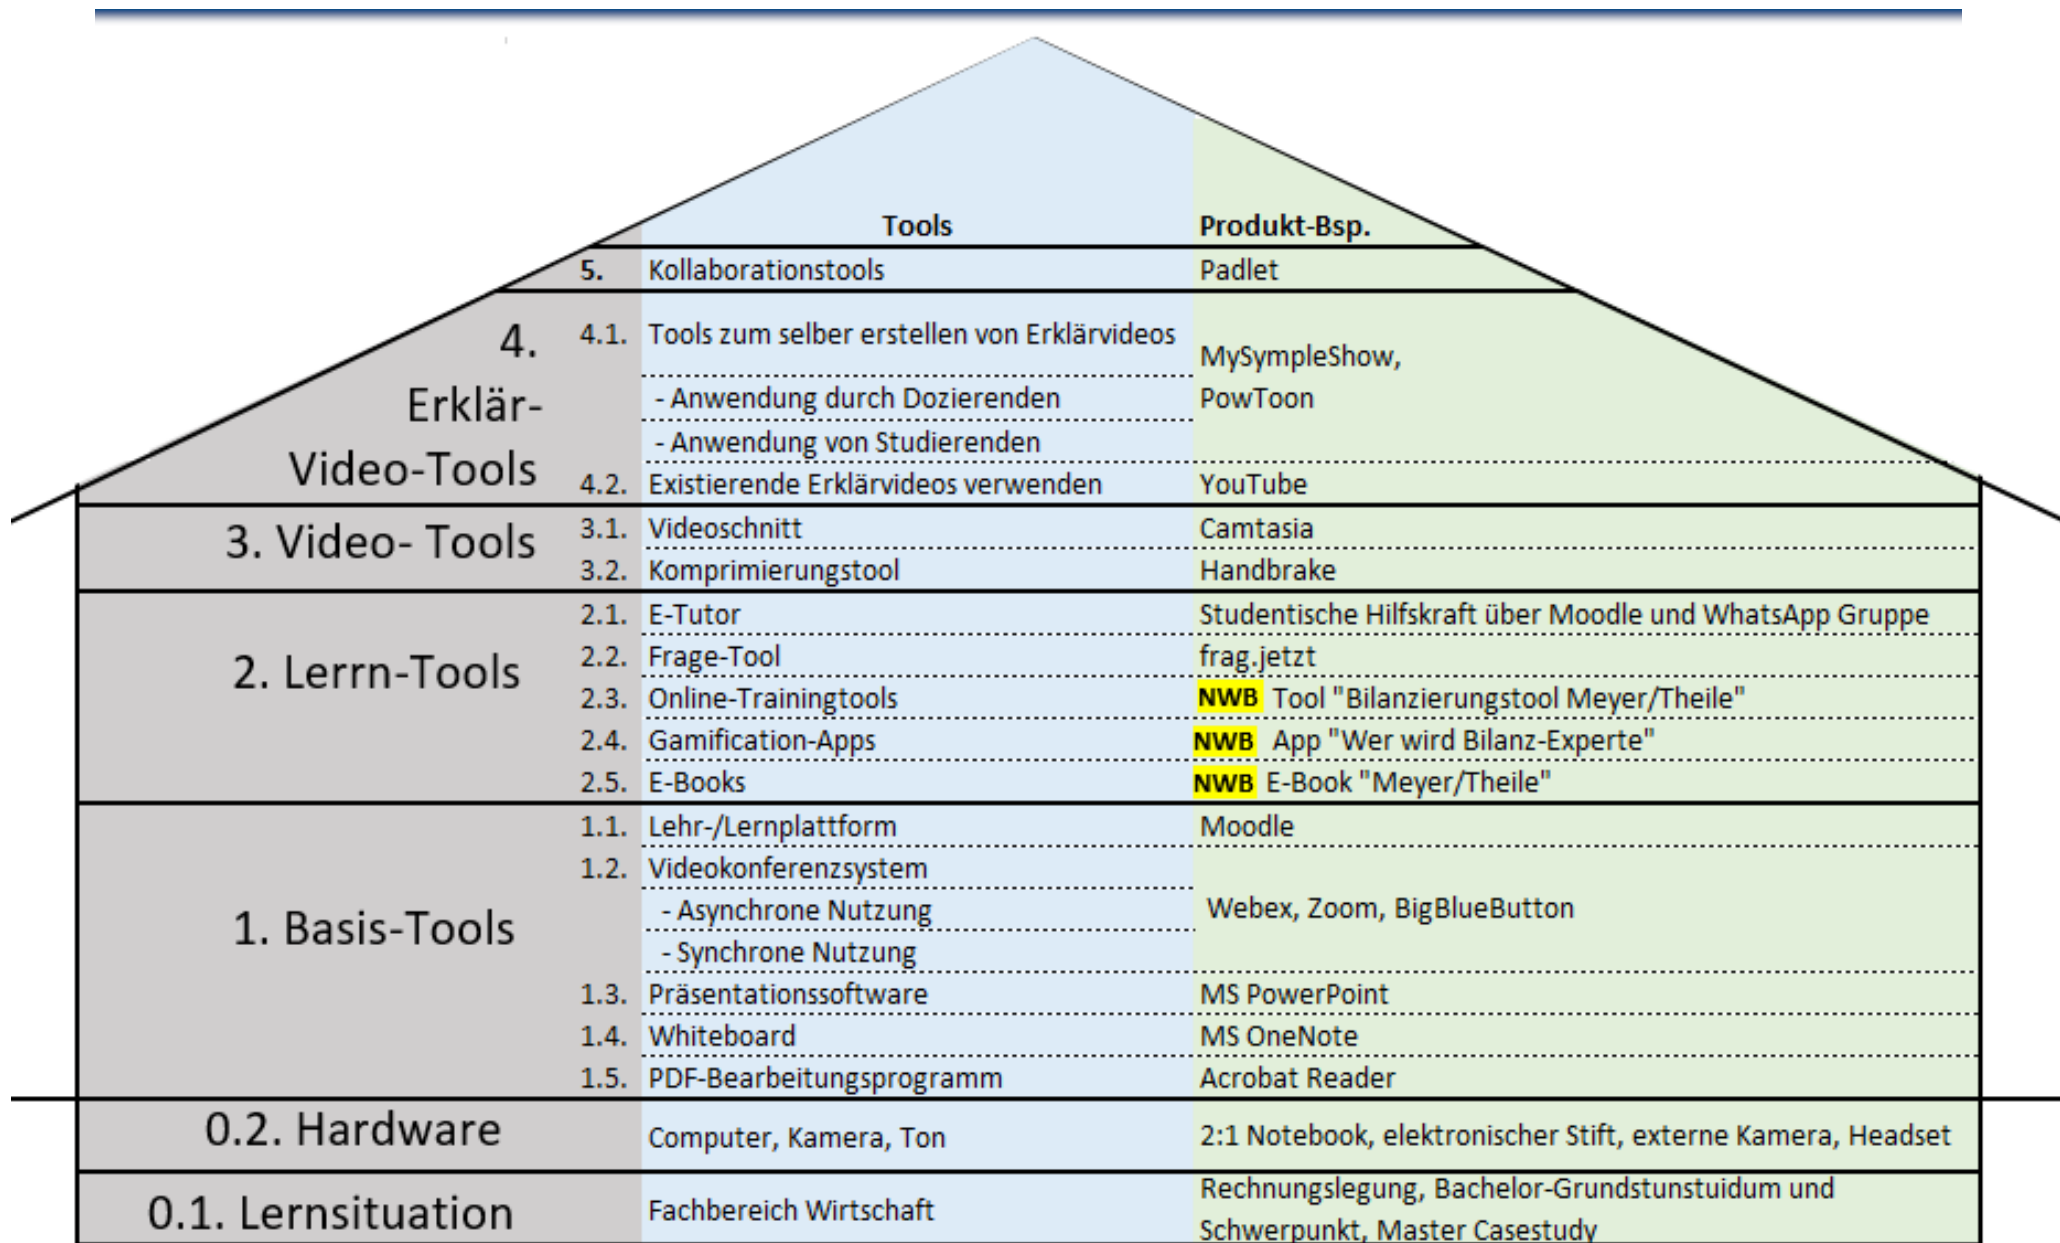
| | | Tools | Produkt-Bsp. |
|---|---|---|---|
| | 5. | Kollaborationstools | Padlet |
| 4. Erklär-Video-Tools | 4.1. | Tools zum selber erstellen von Erklärvideos | MySympleShow, PowToon |
| | | - Anwendung durch Dozierenden | |
| | | - Anwendung von Studierenden | |
| | 4.2. | Existierende Erklärvideos verwenden | YouTube |
| 3. Video- Tools | 3.1. | Videoschnitt | Camtasia |
| | 3.2. | Komprimierungstool | Handbrake |
| 2. Lerrn-Tools | 2.1. | E-Tutor | Studentische Hilfskraft über Moodle und WhatsApp Gruppe |
| | 2.2. | Frage-Tool | frag.jetzt |
| | 2.3. | Online-Trainingtools | NWB Tool "Bilanzierungstool Meyer/Theile" |
| | 2.4. | Gamification-Apps | NWB App "Wer wird Bilanz-Experte" |
| | 2.5. | E-Books | NWB E-Book "Meyer/Theile" |
| 1. Basis-Tools | 1.1. | Lehr-/Lernplattform | Moodle |
| | 1.2. | Videokonferenzsystem | Webex, Zoom, BigBlueButton |
| | | - Asynchrone Nutzung | |
| | | - Synchrone Nutzung | |
| | 1.3. | Präsentationssoftware | MS PowerPoint |
| | 1.4. | Whiteboard | MS OneNote |
| | 1.5. | PDF-Bearbeitungsprogramm | Acrobat Reader |
| 0.2. Hardware | | Computer, Kamera, Ton | 2:1 Notebook, elektronischer Stift, externe Kamera, Headset |
| 0.1. Lernsituation | | Fachbereich Wirtschaft | Rechnungslegung, Bachelor-Grundstunstuidum und Schwerpunkt, Master Casestudy |